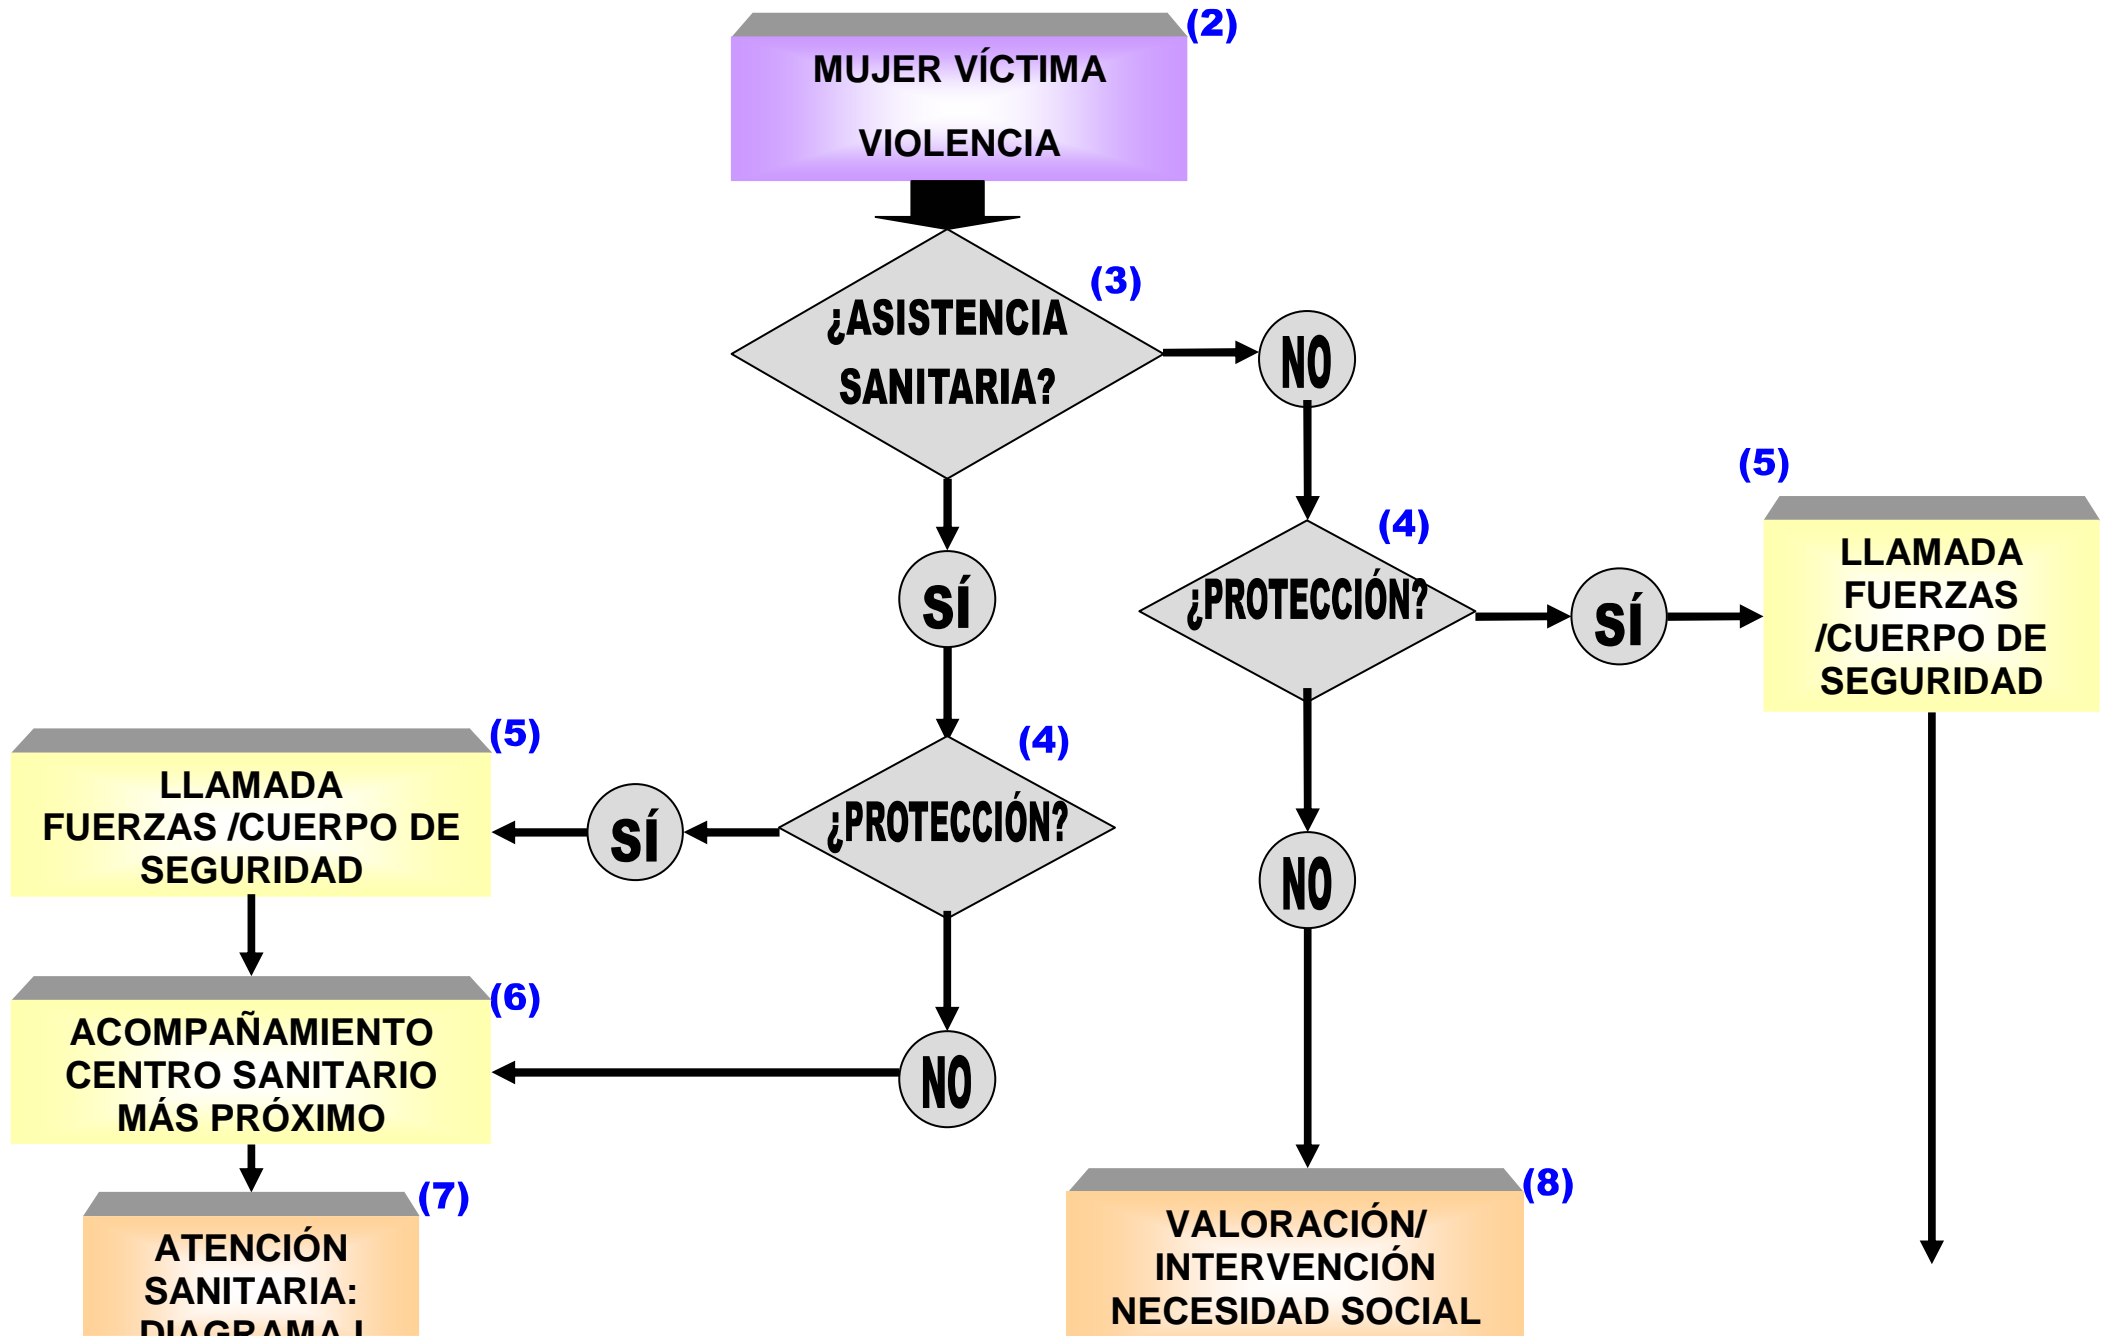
(2)
MUJER VÍCTIMA
VIOLENCIA

(3)
¿ASISTENCIA SANITARIA?

NO

SÍ

(4)
¿PROTECCIÓN?

(5)
LLAMADA FUERZAS /CUERPO DE SEGURIDAD

SÍ

(4)
¿PROTECCIÓN?

SÍ

(5)
LLAMADA FUERZAS /CUERPO DE SEGURIDAD

NO

(6)
ACOMPAÑAMIENTO CENTRO SANITARIO MÁS PRÓXIMO

NO

(7)
ATENCIÓN SANITARIA: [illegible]

(8)
VALORACIÓN/ INTERVENCIÓN NECESIDAD SOCIAL